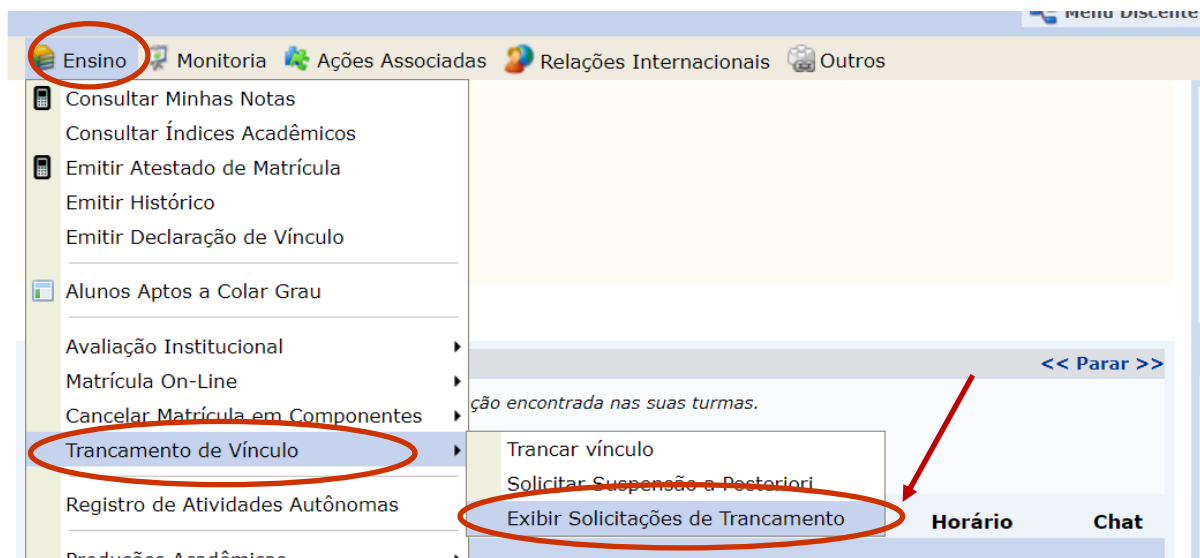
Menu Discente

Ensino Monitoria Ações Associadas Relações Internacionais Outros

Consultar Minhas Notas
Consultar Índices Acadêmicos
Emitir Atestado de Matrícula
Emitir Histórico
Emitir Declaração de Vínculo

Alunos Aptos a Colar Grau

Avaliação Institucional
Matrícula On-Line
Cancelar Matrícula em Componentes
Trancamento de Vínculo

Registro de Atividades Autônomas

Produções Acadêmicas

<< Parar >>

ção encontrada nas suas turmas.

Trancar vínculo
Solicitar Suspensão a Posteriori
Exibir Solicitações de Trancamento

Horário Chat